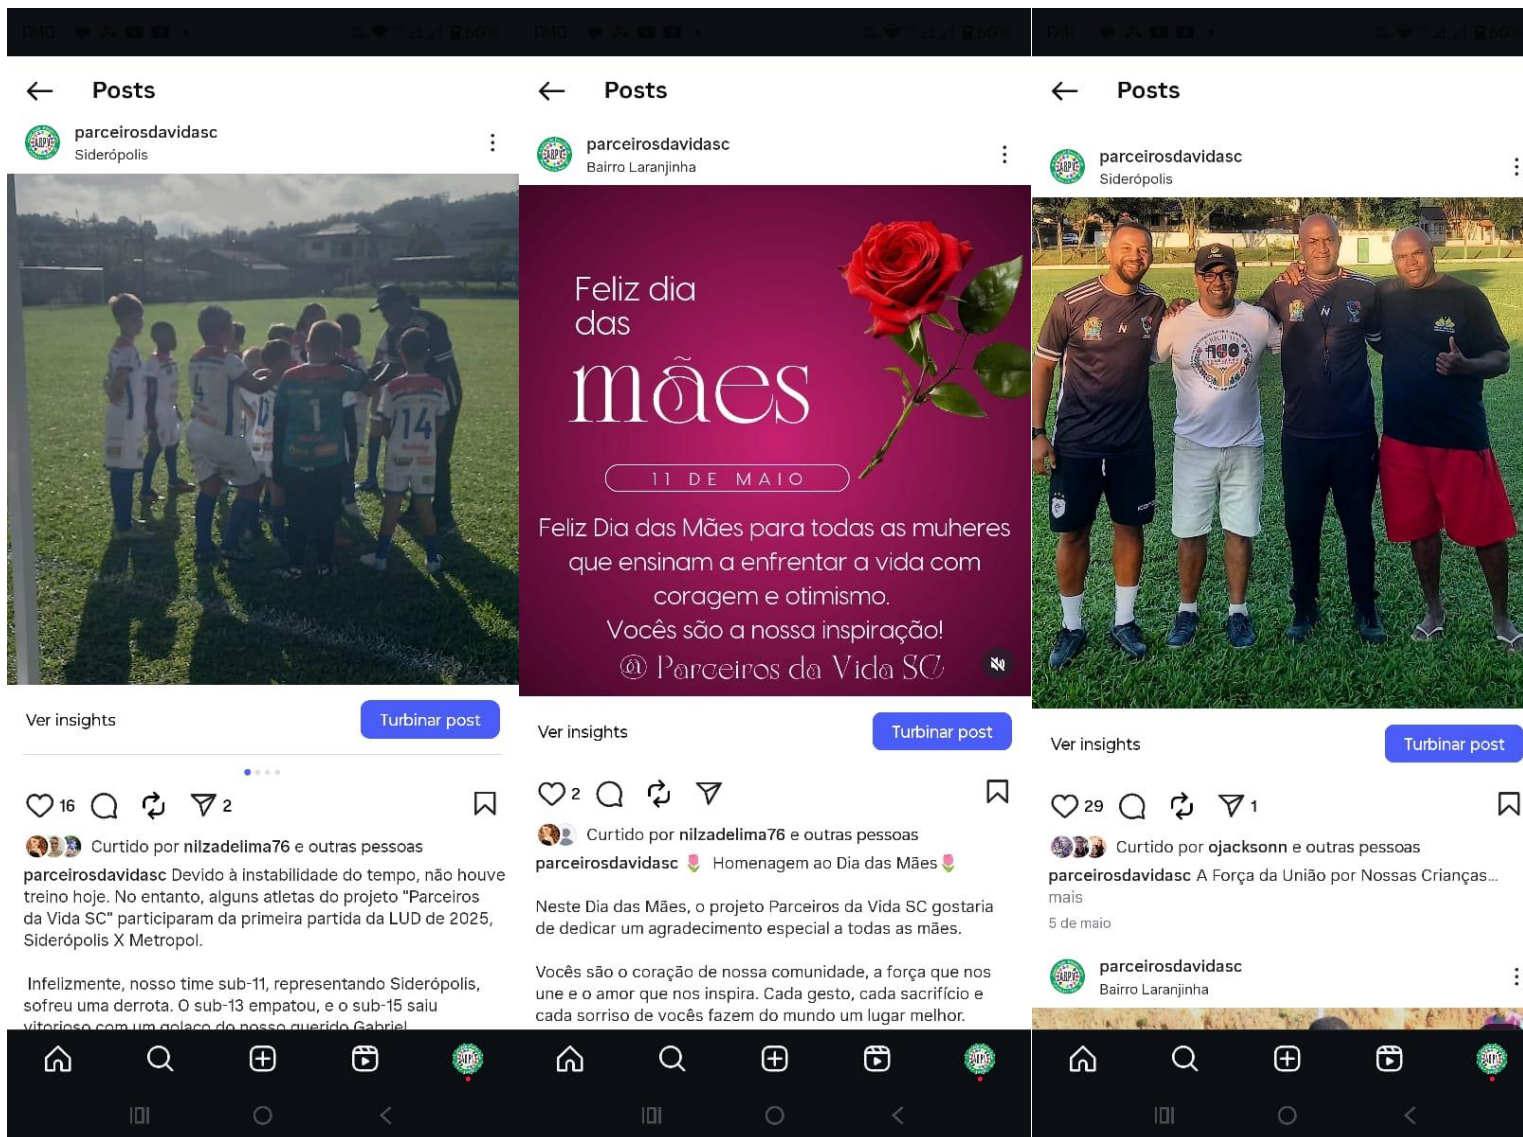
Posts

parceirosdavidasc
Siderópolis

14

Ver insights
Turbinar post

16 2

Curtido por nilzadelima76 e outras pessoas

parceirosdavidasc Devido à instabilidade do tempo, não houve treino hoje. No entanto, alguns atletas do projeto "Parceiros da Vida SC" participaram da primeira partida da LUD de 2025, Siderópolis X Metropol.

Infelizmente, nosso time sub-11, representando Siderópolis, sofreu uma derrota. O sub-13 empatou, e o sub-15 saiu vitorioso com um golaço do nosso querido Gabriel

Posts

parceirosdavidasc
Bairro Laranjinha

Feliz dia das mães

11 DE MAIO

Feliz Dia das Mães para todas as muheres que ensinam a enfrentar a vida com coragem e otimismo. Vocês são a nossa inspiração!
@ Parceiros da Vida SC

Ver insights
Turbinar post

2

Curtido por nilzadelima76 e outras pessoas

parceirosdavidasc 🌷 Homenagem ao Dia das Mães 🌷

Neste Dia das Mães, o projeto Parceiros da Vida SC gostaria de dedicar um agradecimento especial a todas as mães.

Vocês são o coração de nossa comunidade, a força que nos une e o amor que nos inspira. Cada gesto, cada sacrifício e cada sorriso de vocês fazem do mundo um lugar melhor.

Posts

parceirosdavidasc
Siderópolis

Ver insights
Turbinar post

29 1

Curtido por ojacksonn e outras pessoas

parceirosdavidasc A Força da União por Nossas Crianças... mais

5 de maio

parceirosdavidasc
Bairro Laranjinha